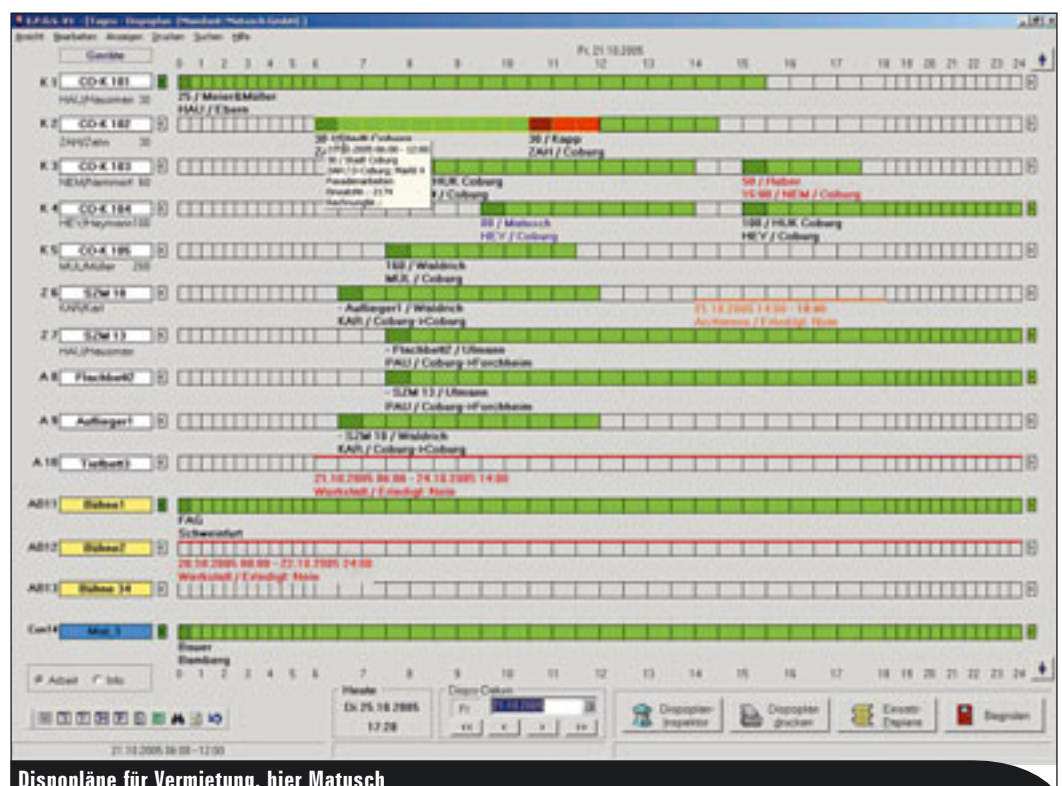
E.P.O.S.-V1 - [Tagos - Dispoplan (Mandant: Matusch GmbH)]

Ansicht Bearbeiten Anzeigen Drucken Suchen Hilfe

Geräte

Fr. 21.10.2005

0 1 2 3 4 5 6 7 8 9 10 11 12 13 14 15 16 17 18 19 20 21 22 23 24

K 1 CO-K 181
HAU/Hausmann 30
25 / Meier&Müller
HAU / Ebern

K 2 CO-K 182
ZAH/Zahn 30
30 / Stadt Coburg
30 / Kapp
ZAH / Coburg

K 3 CO-K 183
NEM/Nemmert 60
HUK Coburg
/ Coburg
50 / Huber
15:00 / NEM / Coburg

K 4 CO-K 184
HEY/Heymann 100
80 / Matusch
HEY / Coburg
100 / HUK Coburg
HEY / Coburg

K 5 CO-K 185
MUL/Müller 200
160 / Waldrich
MUL / Coburg

Z 6 SZM 18
KAR/Karl
- Auflieger1 / Waldrich
KAR / Coburg->Coburg
21.10.2005 14:00 - 18:00
Archivmo / Erledigt: Nein

Z 7 SZM 13
HAU/Hausmann
- Flachbett2 / Ulmann
PAU / Coburg->Forchheim

A 8 Flachbett2
- SZM 13 / Ulmann
PAU / Coburg->Forchheim

A 9 Auflieger1
- SZM 18 / Waldrich
KAR / Coburg->Coburg

A 10 Tiefbett3
21.10.2005 06:00 - 24.10.2005 14:00
Werkstatt / Erledigt: Nein

AB11 Bühne1
FAG
Schweinfurt

AB12 Bühne2
20.10.2005 08:00 - 22.10.2005 24:00
Werkstatt / Erledigt: Nein

AB13 Bühne 34

Exe14 Mot. 1
Bauer
Bamberg

0 1 2 3 4 5 6 7 8 9 10 11 12 13 14 15 16 17 18 19 20 21 22 23 24

Arbeit Info

Heute
Di 25.10.2005
17:28

Dispo-Datum
Fr 21.10.2005
<< < > >>

Dispoplan-Inspektor
Dispoplan drucken
Einsatz-Pläne
Beenden

21.10.2005 06:00 - 12:00

Dispopläne für Vermietung, hier Matusch